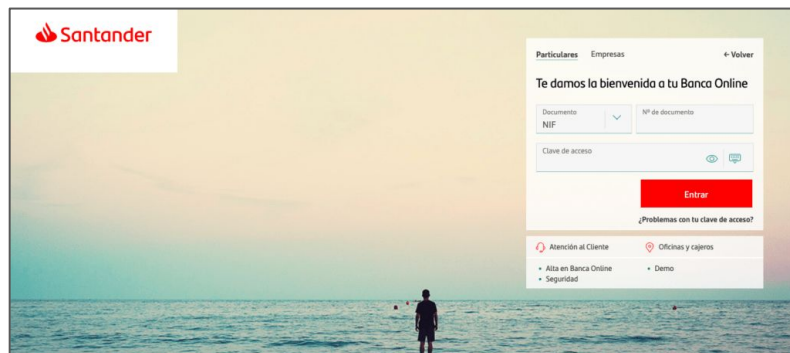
Santander

Particulares Empresas ← Volver

Te damos la bienvenida a tu Banca Online

Documento
NIF

Nº de documento

Clave de acceso

Entrar

¿Problemas con tu clave de acceso?

Atención al Cliente Oficinas y cajeros

Alta en Banca Online
Seguridad
Demo